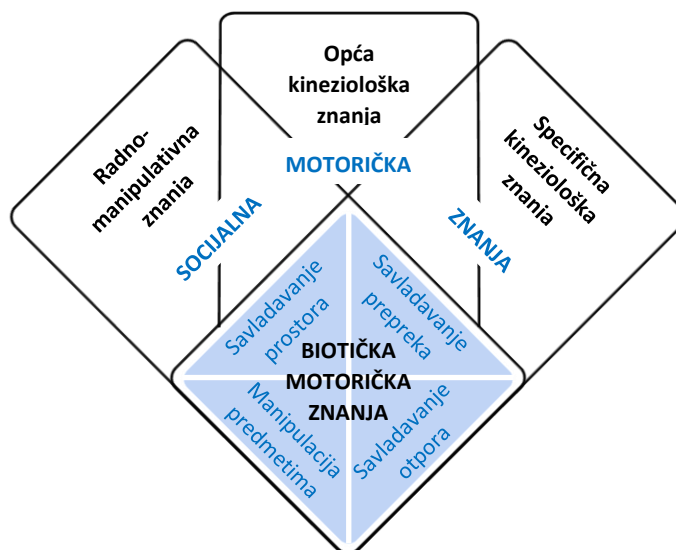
Opća kineziološka znanja

Radno-manipulativna znanja

Specifična kineziološka znanja

MOTORIČKA

SOCIJALNA

ZNANJA

Savladavanje prostora

Savladavanje prepreka

BIOTIČKA MOTORIČKA ZNANJA

Manipulacija predmetima

Savladavanje otpora